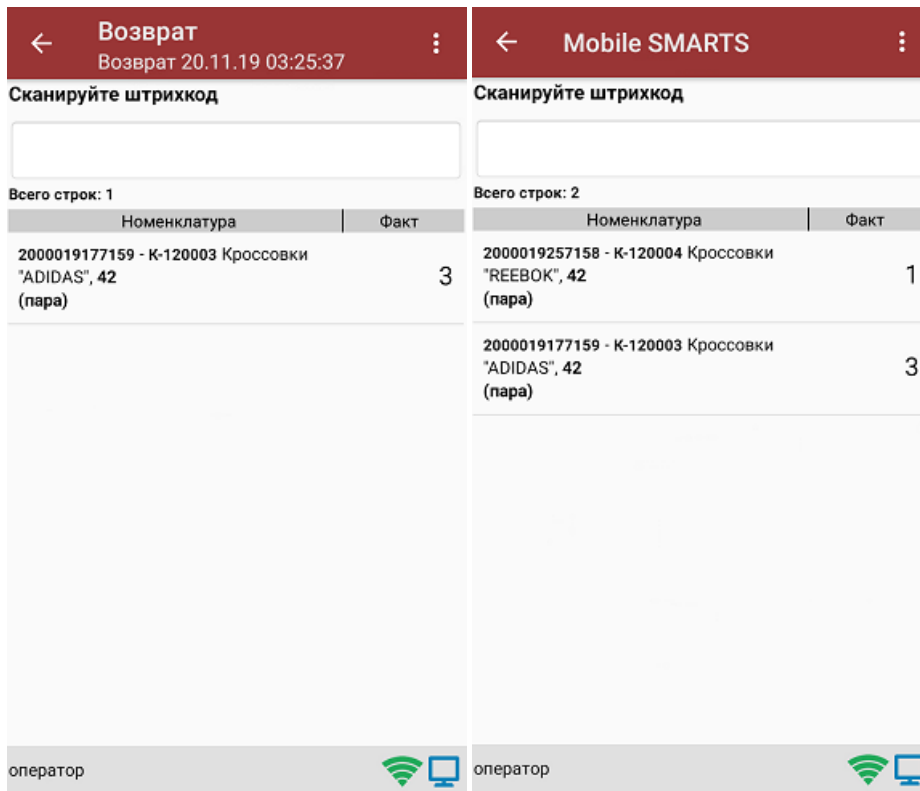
Возврат
Возврат 20.11.19 03:25:37

Сканируйте штрихкод

Всего строк: 1

| Номенклатура | Факт |
|---|---|
| 2000019177159 - К-120003 Кроссовки "ADIDAS", 42 (пара) | 3 |

оператор

Mobile SMARTS

Сканируйте штрихкод

Всего строк: 2

| Номенклатура | Факт |
|---|---|
| 2000019257158 - К-120004 Кроссовки "REEBOK", 42 (пара) | 1 |
| 2000019177159 - К-120003 Кроссовки "ADIDAS", 42 (пара) | 3 |

оператор